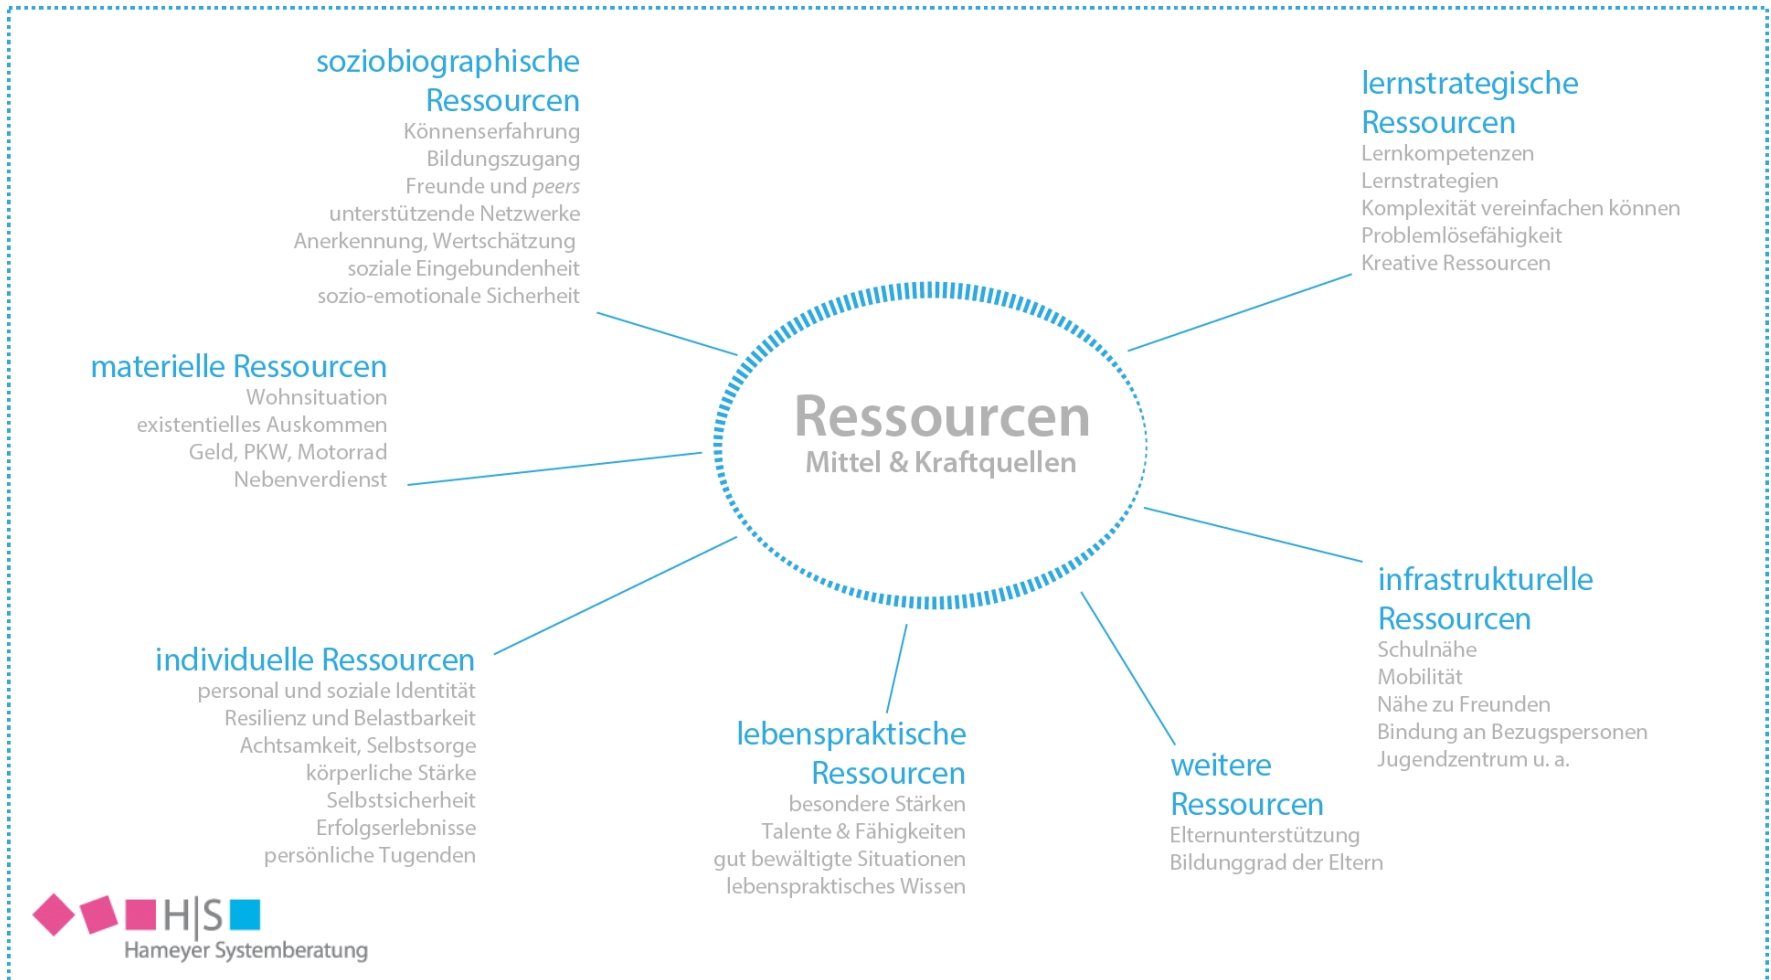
soziobiographische Ressourcen
Könnenserfahrung
Bildungszugang
Freunde und peers
unterstützende Netzwerke
Anerkennung, Wertschätzung
soziale Eingebundenheit
sozio-emotionale Sicherheit

lernstrategische Ressourcen
Lernkompetenzen
Lernstrategien
Komplexität vereinfachen können
Problemlösefähigkeit
Kreative Ressourcen

materielle Ressourcen
Wohnsituation
existentielles Auskommen
Geld, PKW, Motorrad
Nebenverdienst

Ressourcen
Mittel & Kraftquellen

infrastrukturelle Ressourcen
Schulnähe
Mobilität
Nähe zu Freunden
Bindung an Bezugspersonen
Jugendzentrum u. a.

individuelle Ressourcen
personal und soziale Identität
Resilienz und Belastbarkeit
Achtsamkeit, Selbstsorge
körperliche Stärke
Selbstsicherheit
Erfolgserlebnisse
persönliche Tugenden

lebenspraktische Ressourcen
besondere Stärken
Talente & Fähigkeiten
gut bewältigte Situationen
lebenspraktisches Wissen

weitere Ressourcen
Elternunterstützung
Bildunggrad der Eltern

H|S
Hameyer Systemberatung